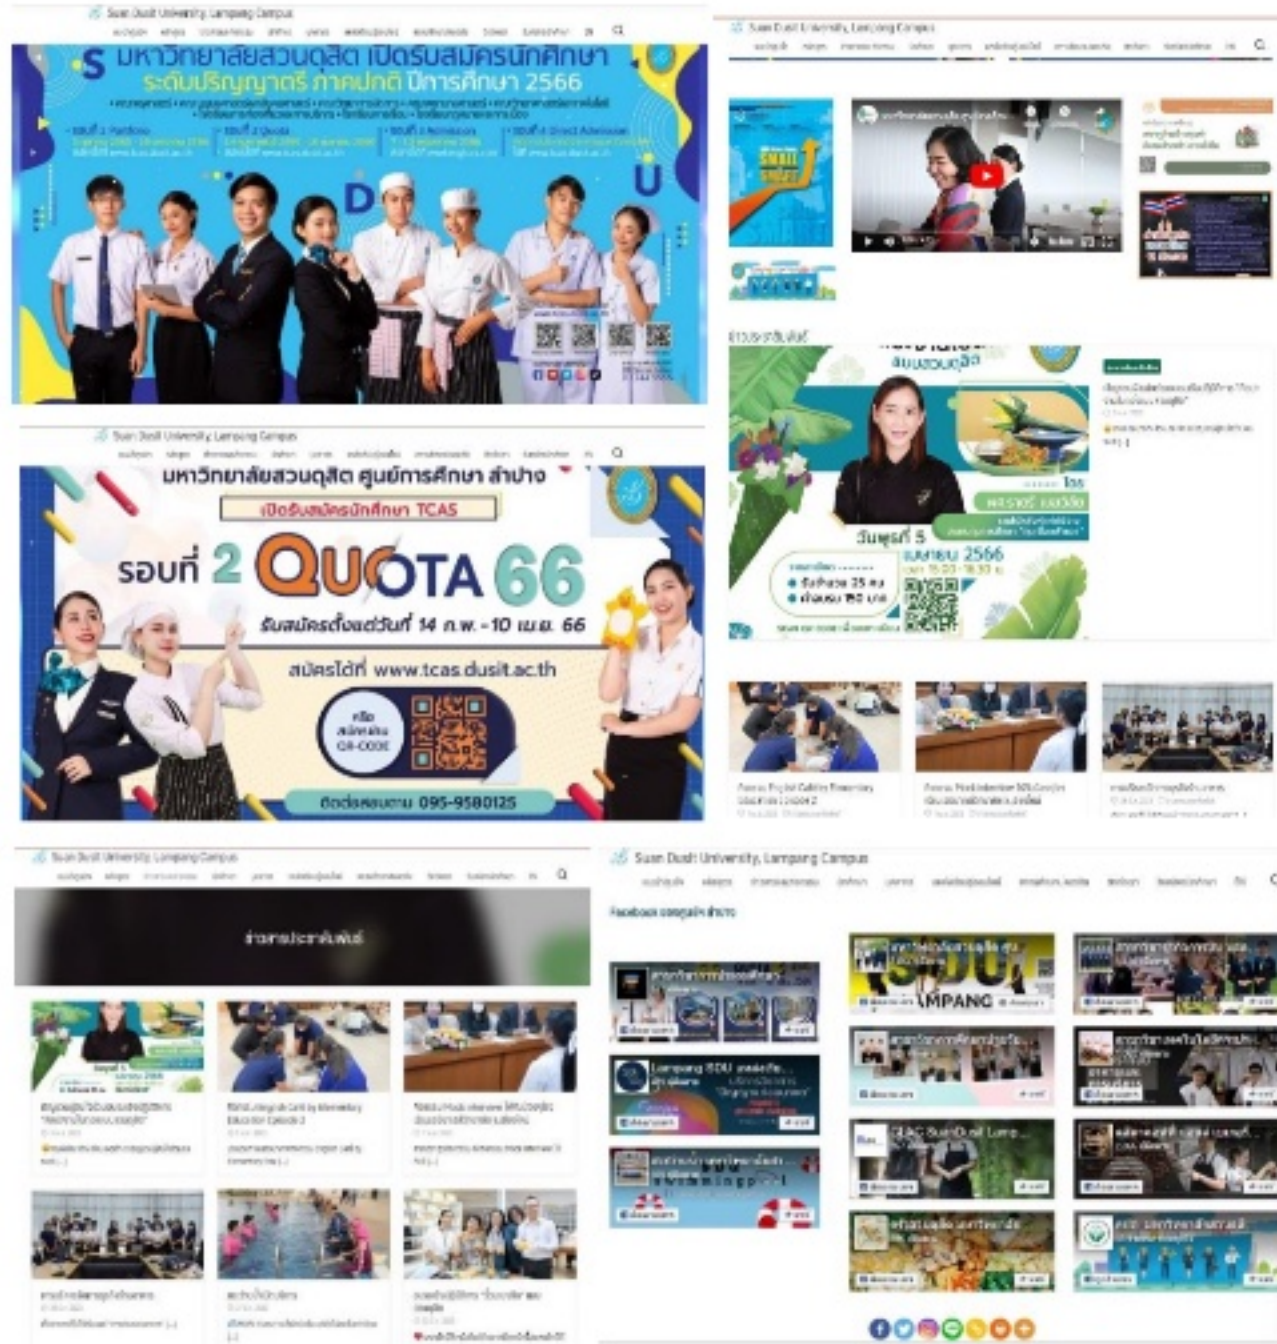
Suan Dusit University Lampang Campus

มหาวิทยาลัยสวนดุสิต เปิดรับสมัครนักศึกษา
ระดับปริญญาตรี ภาคปกติ ปีการศึกษา 2566

Suan Dusit University, Lampang Campus

Suan Dusit University Lampang Campus

มหาวิทยาลัยสวนดุสิต ศูนย์การศึกษา ลำปาง
เปิดรับสมัครนักศึกษา TCAS
รอบที่ 2 QUOTA 66
รับสมัครตั้งแต่วันที่ 14 ก.พ. -10 เม.ย. 66
สมัครได้ที่ www.tcas.dusit.ac.th
หรือ สมัครผ่าน QR-CODE
ติดต่อสอบถาม 095-9580125

ข่าวประชาสัมพันธ์

วันพุธที่ 5 เมษายน 2566

Suan Dusit University Lampang Campus

ข่าวสารประชาสัมพันธ์

Suan Dusit University, Lampang Campus

Facebook

SDU LAMPANG

Lampang SDU

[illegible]